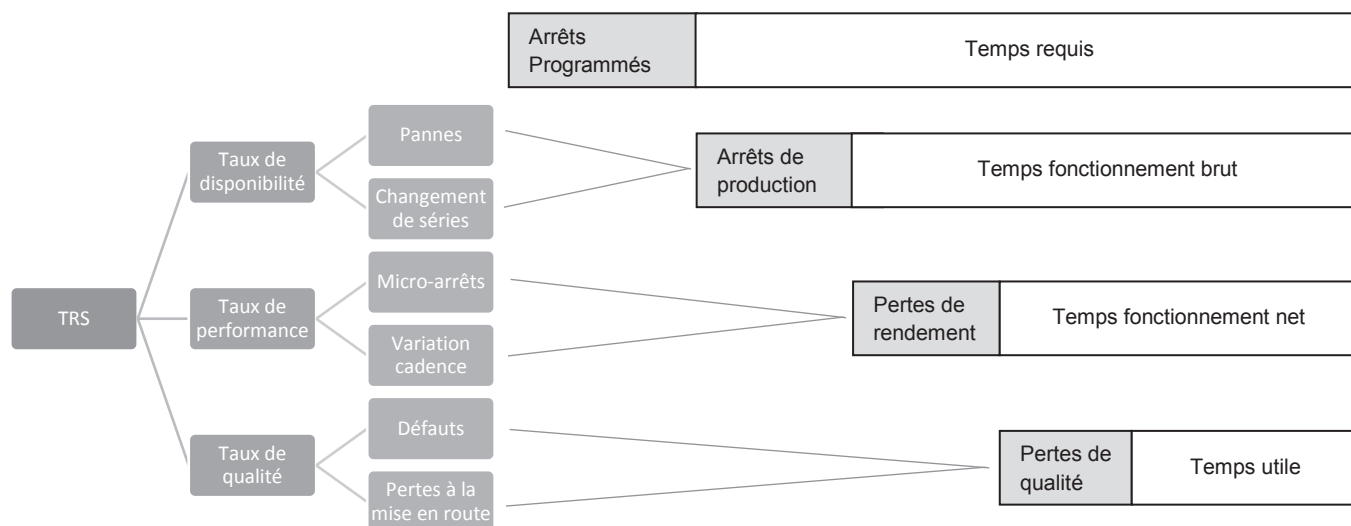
Arrêts Programmés | Temps requis

TRS

Taux de disponibilité

Pannes

Changement de séries

Arrêts de production | Temps fonctionnement brut

Taux de performance

Micro-arrêts

Variation cadence

Pertes de rendement | Temps fonctionnement net

Taux de qualité

Défauts

Pertes à la mise en route

Pertes de qualité | Temps utile